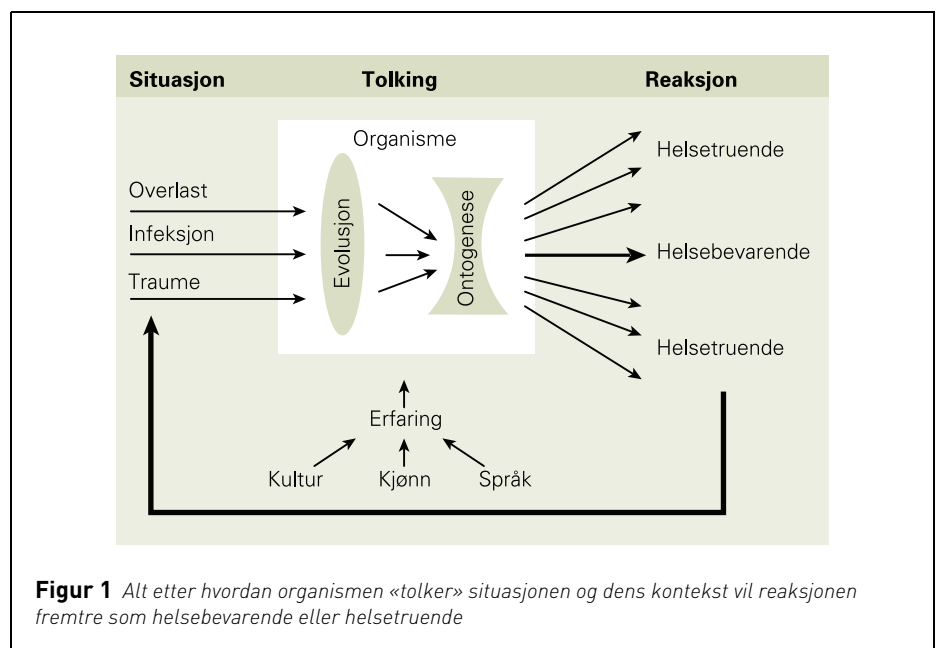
Situasjon

Tolking

Reaksjon

Organisme

Overlast

Infeksjon

Traume

Evolusjon

Ontogenese

Helsetruende

Helsebevarende

Helsetruende

Erfaring

Kultur

Kjønn

Språk

**Figur 1** *Alt etter hvordan organismen «tolker» situasjonen og dens kontekst vil reaksjonen fremtre som helsebevarende eller helsetruende*